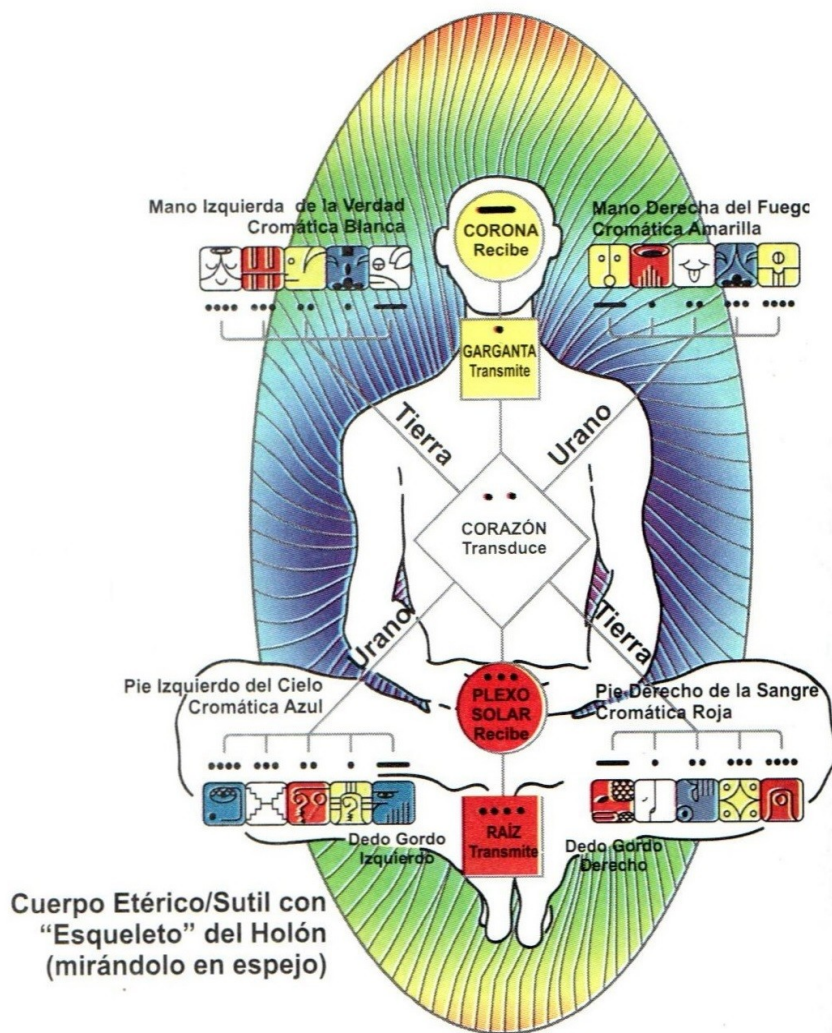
Mano Izquierda de la Verdad
Cromática Blanca

CORONA
Recibe

Mano Derecha del Fuego
Cromática Amarilla

GARGANTA
Transmite

Tierra

Urano

CORAZÓN
Transduce

Urano

Tierra

Pie Izquierdo del Cielo
Cromática Azul

PLEXO
SOLAR
Recibe

Pie Derecho de la Sangre
Cromática Roja

Dedo Gordo
Izquierdo

RAÍZ
Transmite

Dedo Gordo
Derecho

Cuerpo Etérico/Sutil con "Esqueleto" del Holón (mirándolo en espejo)